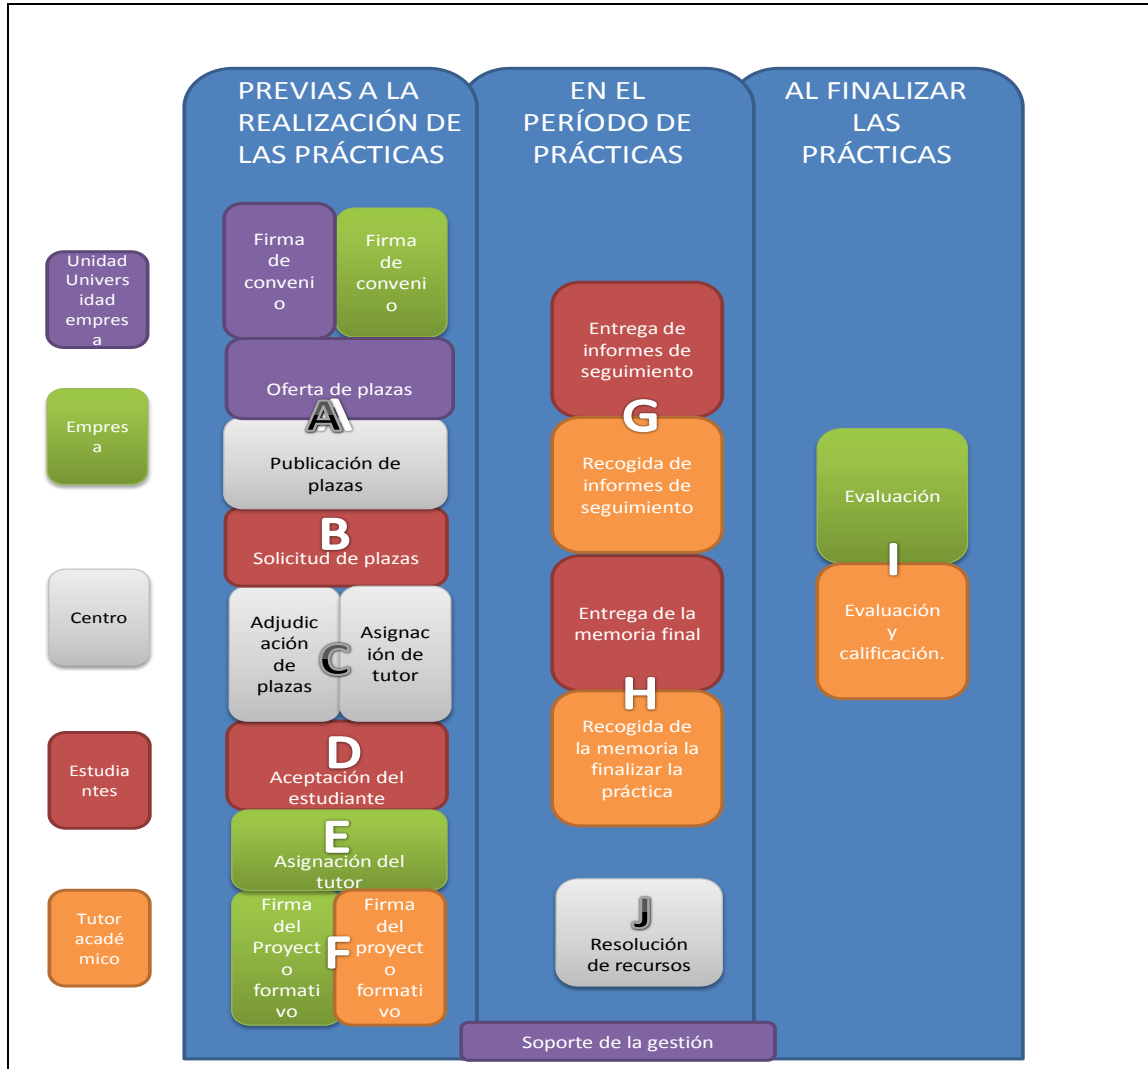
Unidad Universidad empresa

Empresa

Centro

Estudiantes

Tutor académico

PREVIAS A LA REALIZACIÓN DE LAS PRÁCTICAS

Firma de convenio

Firma de convenio

Oferta de plazas

A

Publicación de plazas

B

Solicitud de plazas

Adjudicación de plazas

C

Asignación de tutor

D

Aceptación del estudiante

E

Asignación del tutor

Firma del Proyecto formativo

F

Firma del proyecto formativo

EN EL PERÍODO DE PRÁCTICAS

Entrega de informes de seguimiento

G

Recogida de informes de seguimiento

Entrega de la memoria final

H

Recogida de la memoria la finalizar la práctica

J

Resolución de recursos

AL FINALIZAR LAS PRÁCTICAS

Evaluación

I

Evaluación y calificación.

Soporte de la gestión